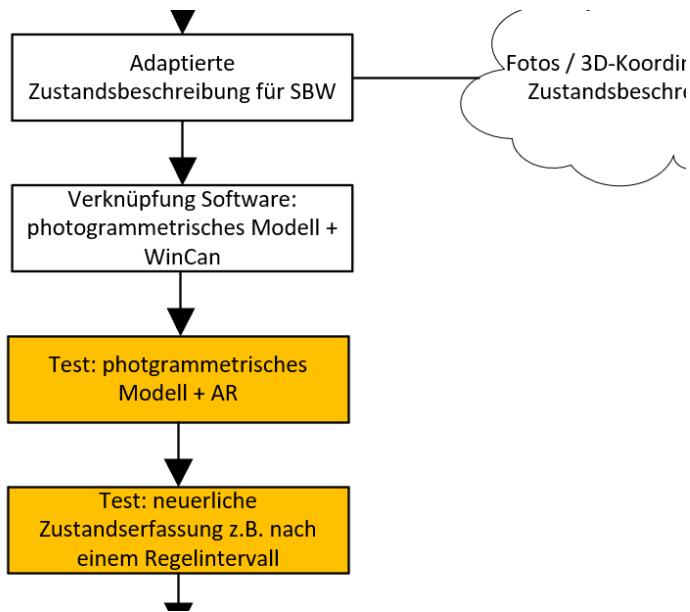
Adaptierte Zustandsbeschreibung für SBW

Fotos / 3D-Koordin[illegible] Zustandsbeschre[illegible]

Verknüpfung Software: photogrammetrisches Modell + WinCan

Test: photgrammetrisches Modell + AR

Test: neuerliche Zustandserfassung z.B. nach einem Regelintervall